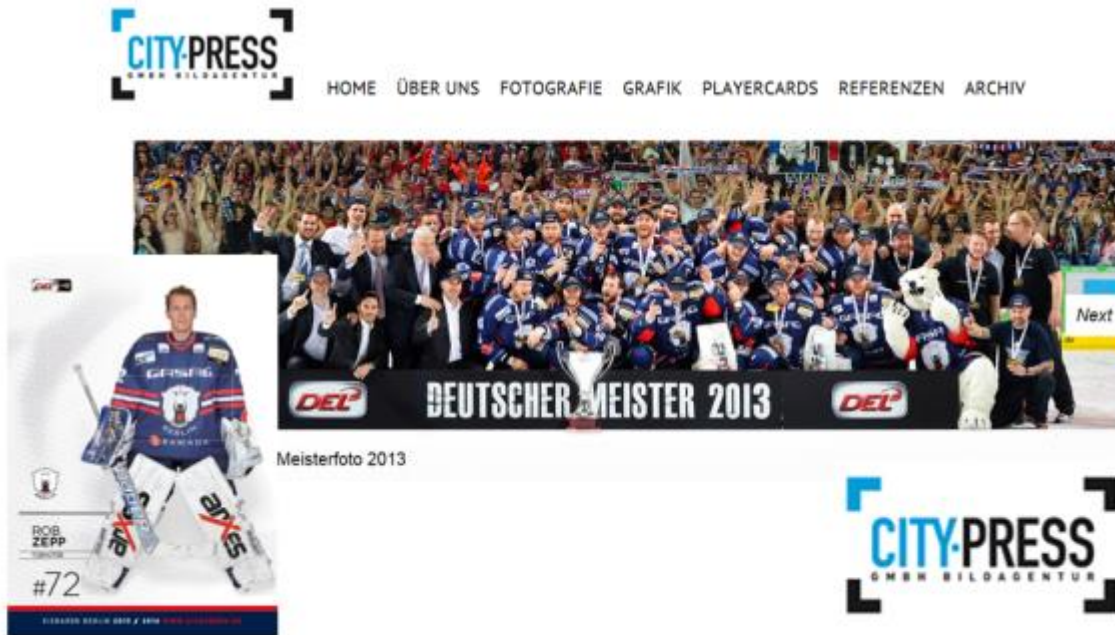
CITY-PRESS
GMBH BILDAGENTUR

HOME ÜBER UNS FOTOGRAFIE GRAFIK PLAYERCARDS REFERENZEN ARCHIV

DEL
DEUTSCHER MEISTER 2013
DEL

Next

Meisterfoto 2013

DEL
ROB ZEPP
TORHÜTER
#72
EISBÄREN BERLIN 2013 / 2014 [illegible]

CITY-PRESS
GMBH BILDAGENTUR